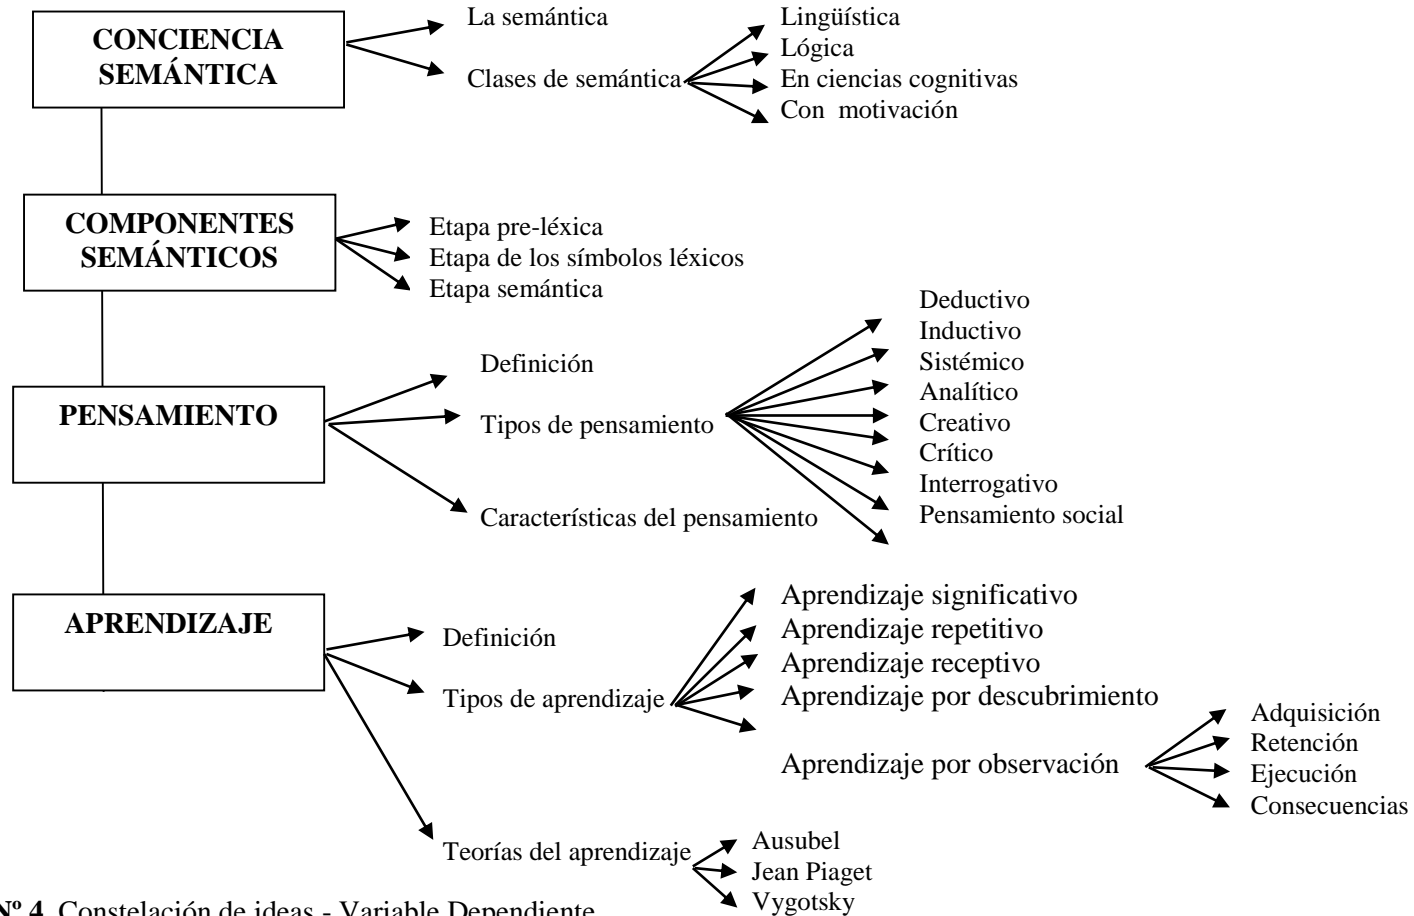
CONCIENCIA SEMÁNTICA

La semántica

Clases de semántica

Lingüística
Lógica
En ciencias cognitivas
Con motivación

COMPONENTES SEMÁNTICOS

Etapa pre-léxica
Etapa de los símbolos léxicos
Etapa semántica

PENSAMIENTO

Definición

Tipos de pensamiento

Deductivo
Inductivo
Sistémico
Analítico
Creativo
Crítico
Interrogativo
Pensamiento social

Características del pensamiento

APRENDIZAJE

Definición

Tipos de aprendizaje

Aprendizaje significativo
Aprendizaje repetitivo
Aprendizaje receptivo
Aprendizaje por descubrimiento

Aprendizaje por observación

Adquisición
Retención
Ejecución
Consecuencias

Teorías del aprendizaje

Ausubel
Jean Piaget
Vygotsky

Nº 4. Constelación de ideas - Variable Dependiente